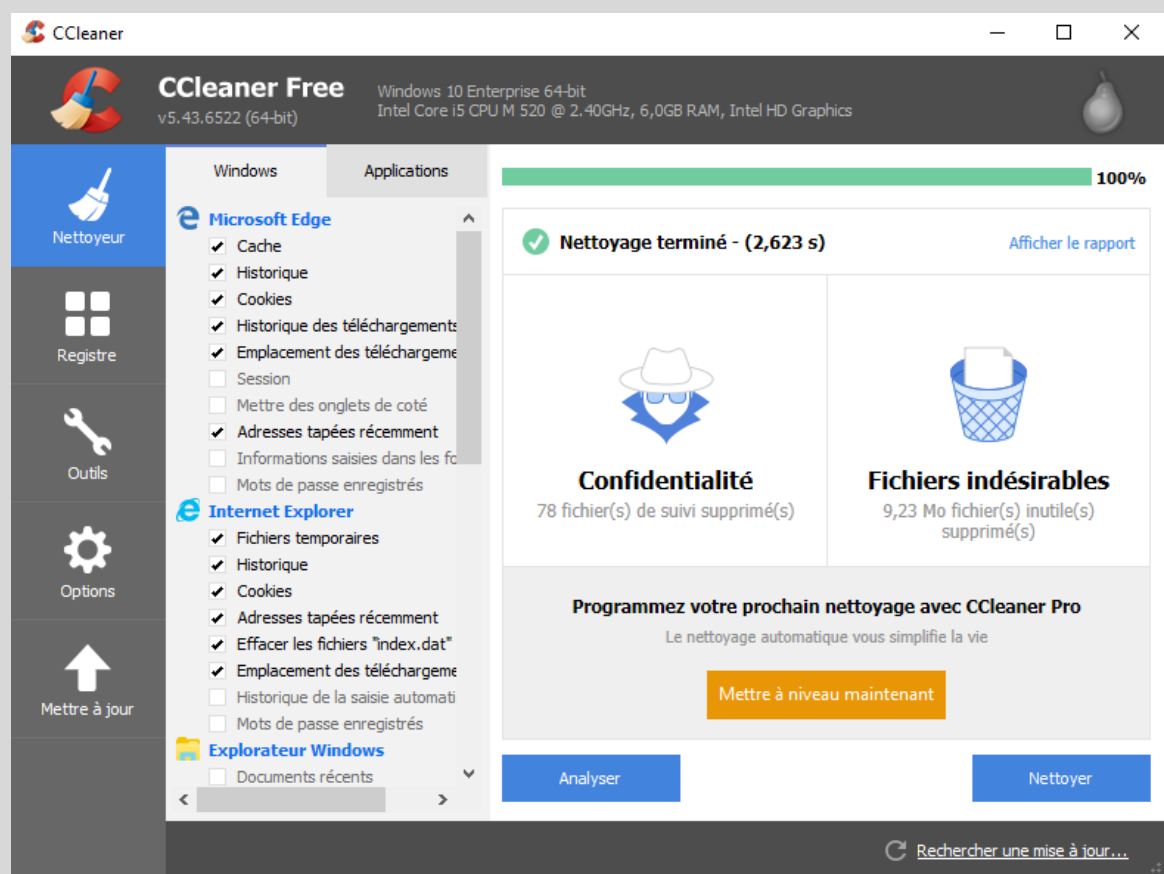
CCleaner

CCleaner Free
v5.43.6522 (64-bit)

Windows 10 Enterprise 64-bit
Intel Core i5 CPU M 520 @ 2.40GHz, 6,0GB RAM, Intel HD Graphics

Nettoyeur

Registre

Outils

Options

Mettre à jour

Windows | Applications

Microsoft Edge
Cache
Historique
Cookies
Historique des téléchargements
Emplacement des téléchargeme
Session
Mettre des onglets de coté
Adresses tapées récemment
Informations saisies dans les fo
Mots de passe enregistrés

Internet Explorer
Fichiers temporaires
Historique
Cookies
Adresses tapées récemment
Effacer les fichiers "index.dat"
Emplacement des téléchargeme
Historique de la saisie automati
Mots de passe enregistrés

Explorateur Windows
Documents récents

100%

Nettoyage terminé - (2,623 s)

Afficher le rapport

Confidentialité
78 fichier(s) de suivi supprimé(s)

Fichiers indésirables
9,23 Mo fichier(s) inutile(s) supprimé(s)

Programmez votre prochain nettoyage avec CCleaner Pro
Le nettoyage automatique vous simplifie la vie

Mettre à niveau maintenant

Analyser

Nettoyer

Rechercher une mise à jour...